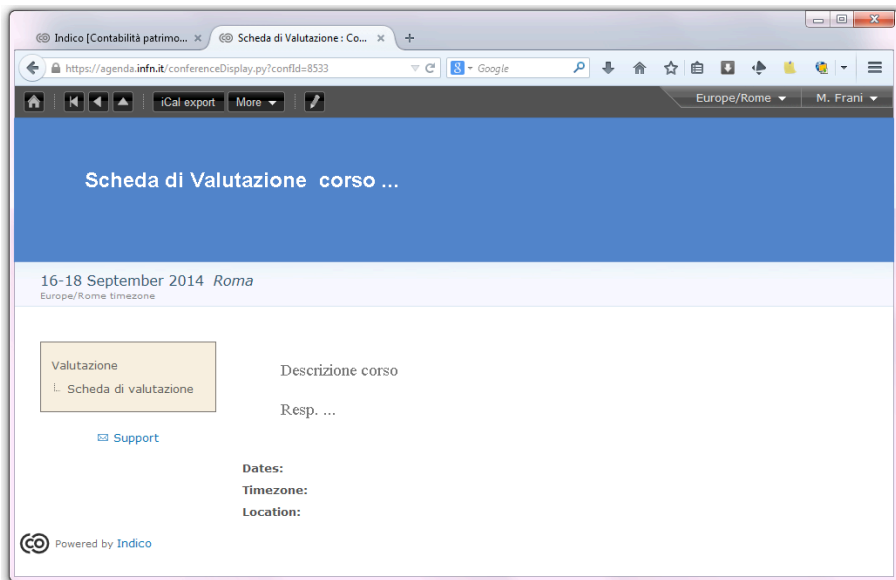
Indico [Contabilità patrimo... ×
Scheda di Valutazione : Co... ×
+

https://agenda.infn.it/conferenceDisplay.py?confId=8533
Google

iCal export
More
Europe/Rome
M. Frani

Scheda di Valutazione corso ...

16-18 September 2014 *Roma*
Europe/Rome timezone

Valutazione
Scheda di valutazione

Support

Descrizione corso

Resp. ...

**Dates:**
**Timezone:**
**Location:**

Powered by Indico